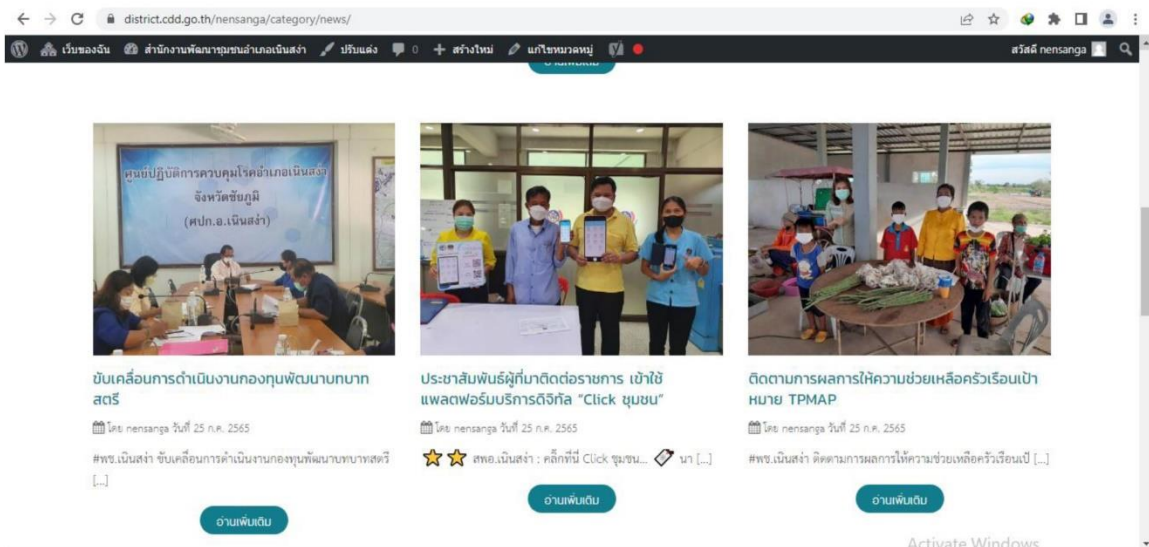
district.cdd.go.th/nensanga/category/news/

เว็บของฉัน สำนักงานพัฒนาชุมชนอำเภอเนินสง่า ปรับแต่ง 0 สร้างใหม่ แก้ไขหมวดหมู่ สวัสดี nensanga

อ่านเพิ่มเติม

ศูนย์ปฏิบัติการควบคุมโรคอำเภอเนินสง่า จังหวัดชัยภูมิ (ศปก.อ.เนินสง่า)

ขับเคลื่อนการดำเนินงานกองทุนพัฒนาบทบาทสตรี

โดย nensanga วันที่ 25 ก.ค. 2565

#พช.เนินสง่า ขับเคลื่อนการดำเนินงานกองทุนพัฒนาบทบาทสตรี [...]

อ่านเพิ่มเติม

ประชาสัมพันธ์ผู้ที่มาติดต่อราชการ เข้าใช้แพลตฟอร์มบริการดิจิทัล "Click ชุมชน"

โดย nensanga วันที่ 25 ก.ค. 2565

สพอ.เนินสง่า : คลิ๊กที่นี่ Click ชุมชน... นา [...]

อ่านเพิ่มเติม

ติดตามการผลการให้ความช่วยเหลือครัวเรือนเป้าหมาย TPMAP

โดย nensanga วันที่ 25 ก.ค. 2565

#พช.เนินสง่า ติดตามการผลการให้ความช่วยเหลือครัวเรือนเป้ [...]

อ่านเพิ่มเติม

Activate Windows